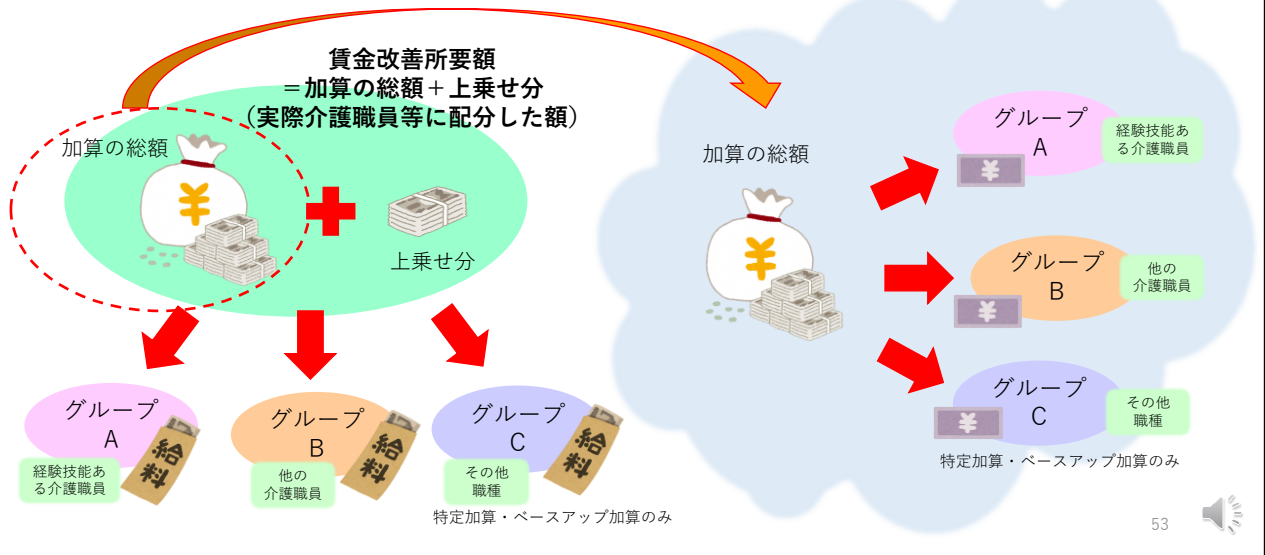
賃金改善所要額
＝加算の総額＋上乗せ分
（実際介護職員等に配分した額）

加算の総額

上乗せ分

グループ
A
経験技能ある介護職員
給料

グループ
B
他の
介護職員
給料

グループ
C
その他
職種
給料

特定加算・ベースアップ加算のみ

加算の総額

グループ
A
経験技能ある介護職員

グループ
B
他の
介護職員

グループ
C
その他
職種

特定加算・ベースアップ加算のみ

53